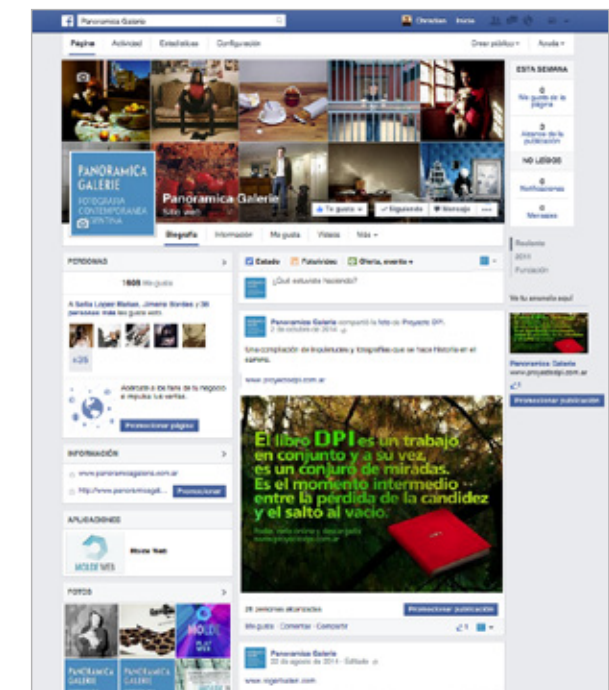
Panoramica Galerie

Christian Inicio

Página Actividad Estadísticas Configuración

Crear público Ayuda

ESTA SEMANA

0
Me gusta de la página

0
Alcance de la publicación

NO LEÍDOS

0
Notificaciones

0
Mensajes

PANORAMICA GALERIE
FOTOGRAFIA CONTEMPORANEA ARGENTINA

Panoramica Galerie
Sitio web

Te gusta Siguiendo Mensaje

Biografía Información Me gusta Videos Más

Reciente
2011
Fundación

PERSONAS

1605 Me gusta

A Sofia López Matias, Jimena Bordas y 36 personas más les gusta esto.

+35

Asesoría a los fans de tu negocio e impulsa tus ventas.

Promocionar página

INFORMACIÓN

www.panoramicagalerie.com.ar

http://www.panoramicagali... Promocionar

APLICACIONES

Moldi Web

FOTOS

Estado Fotos/video Oferta, evento

¿Qué estuviste haciendo?

Panoramica Galerie compartió la foto de Proyecto DPI.
2 de octubre de 2014

Una compilación de trayectorias y fotografías que se hace Historia en el camino.

www.proyectodpi.com.ar

El libro DPI es un trabajo en conjunto y a su vez, es un conjuro de miradas. Es el momento intermedio entre la pérdida de la candidez y el salto al vacío.

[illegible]

28 personas alcanzadas Promocionar publicación

Me gusta · Comentar · Compartir

Panoramica Galerie
22 de agosto de 2014 · Editado

www.rogeliodelr.com

Te fue anunciado aquí

Panoramica Galerie
www.proyectodpi.com.ar

Promocionar publicación